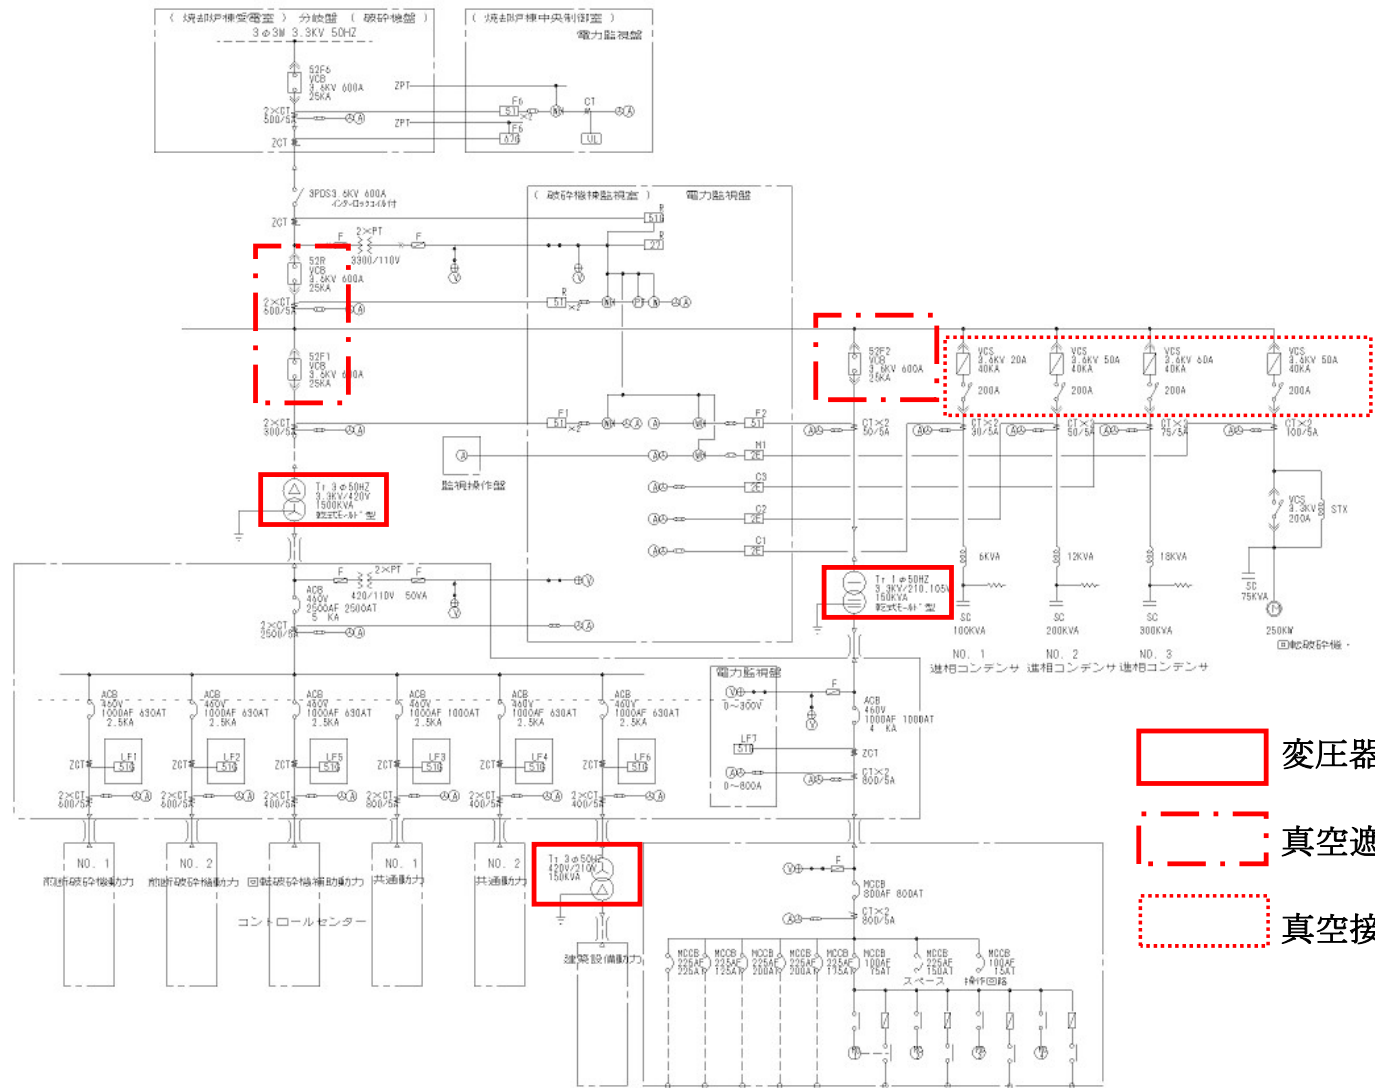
( 焼却炉棟受電室 ) 分岐盤 ( 破砕機盤 )
3φ3W 3.3KV 50HZ

( 焼却炉棟中央制御室 )
電力監視盤

52F6
VCB
3.6KV 600A
25KA
ZPT
ZPT
2×CT
500/5A
ZCT
F6
51
F6
67G
CT
UL

3PDS3.6KV 600A
インターロックコイル付
ZCT
F
2×PT
3300/110V
F
52R
VCB
3.6KV 600A
25KA
2×CT
500/5A
52F1
VCB
3.6KV 600A
25KA
2×CT
300/5A

( 破砕機棟監視室 ) 電力監視盤
R
51G
R
27
R
51
F1
51
F2
51
M1
2E
C3
2E
C2
2E
C1
2E
監視操作盤

Tr 3φ50HZ
3.3KV/420V
1500KVA
乾式モールド型

F
2×PT
F
ACB
460V
2500AF 2500AT
5 KA
420/110V 50VA
2×CT
2500/5A

52F2
VCB
3.6KV 600A
25KA
CT×2
50/5A

VCS
3.6KV 20A
40KA
200A
CT×2
30/5A
VCS
3.6KV 50A
40KA
200A
CT×2
50/5A
VCS
3.6KV 60A
40KA
200A
CT×2
75/5A
VCS
3.6KV 50A
40KA
200A
CT×2
100/5A
VCS
3.3KV
200A
STX
6KVA
12KVA
18KVA
SC
75KVA
SC
100KVA
SC
200KVA
SC
300KVA
250KW
回転破砕機
NO. 1
進相コンデンサ
NO. 2
進相コンデンサ
NO. 3
進相コンデンサ

Tr 1φ50HZ
3.3KV/210.105V
150KVA
乾式モールド型

電力監視盤
0~300V
F
ACB
460V
1000AF 1000AT
4 KA
LF7
51G
ZCT
0~800A
CT×2
800/5A

ACB
460V
1000AF 630AT
2.5KA
ZCT
LF1
51G
2×CT
600/5A
ACB
460V
1000AF 630AT
2.5KA
ZCT
LF2
51G
2×CT
600/5A
ACB
460V
1000AF 630AT
2.5KA
ZCT
LF5
51G
2×CT
400/5A
ACB
460V
1000AF 1000AT
2.5KA
ZCT
LF3
51G
2×CT
800/5A
ACB
460V
1000AF 630AT
2.5KA
ZCT
LF4
51G
2×CT
400/5A
ACB
460V
1000AF 630AT
2.5KA
ZCT
LF6
51G
2×CT
400/5A

NO. 1
前処破砕機動力
NO. 2
前処破砕機動力
回転破砕機補助動力
NO. 1
共通動力
NO. 2
共通動力
コントロールセンター

Tr 3φ50HZ
420V/210V
150KVA
建築設備動力

F
MCCB
800AF 800AT
CT×2
800/5A
MCCB
225AF
225AT
MCCB
225AF
125AT
MCCB
225AF
200AT
MCCB
225AF
200AT
MCCB
225AF
175AT
MCCB
100AF
75AT
MCCB
225AF
150AT
スペース
MCCB
100AF
15AT
操作回路

変圧器
真空遮
真空接